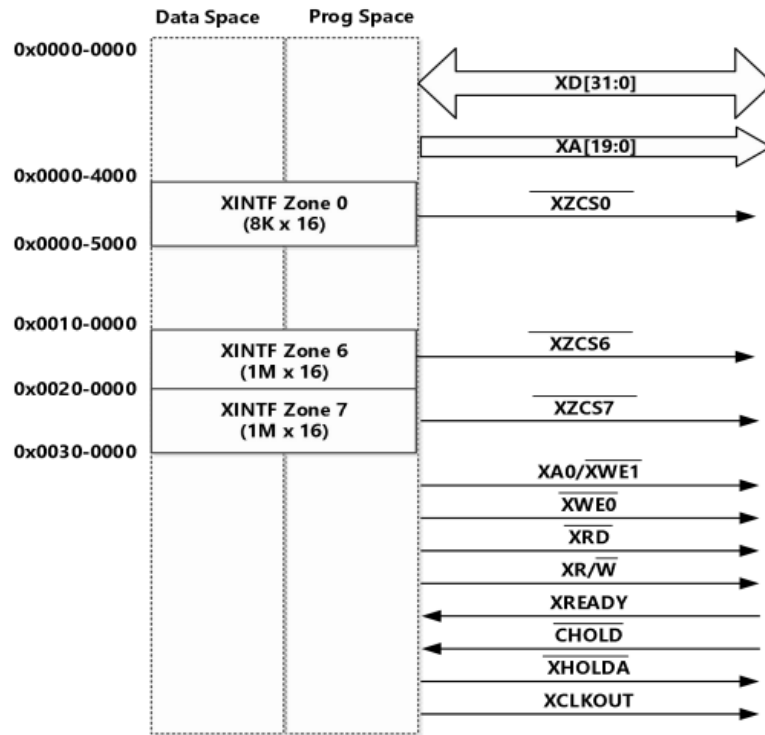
Data Space Prog Space

0x0000-0000

XD[31:0]

XA[19:0]

0x0000-4000

XINTF Zone 0
(8K x 16)

$\overline{XZCS0}$

0x0000-5000

0x0010-0000

XINTF Zone 6
(1M x 16)

$\overline{XZCS6}$

0x0020-0000

XINTF Zone 7
(1M x 16)

$\overline{XZCS7}$

0x0030-0000

XA0/$\overline{XWE1}$

$\overline{XWE0}$

$\overline{XRD}$

XR/$\overline{W}$

XREADY

$\overline{CHOLD}$

$\overline{XHOLDA}$

XCLKOUT